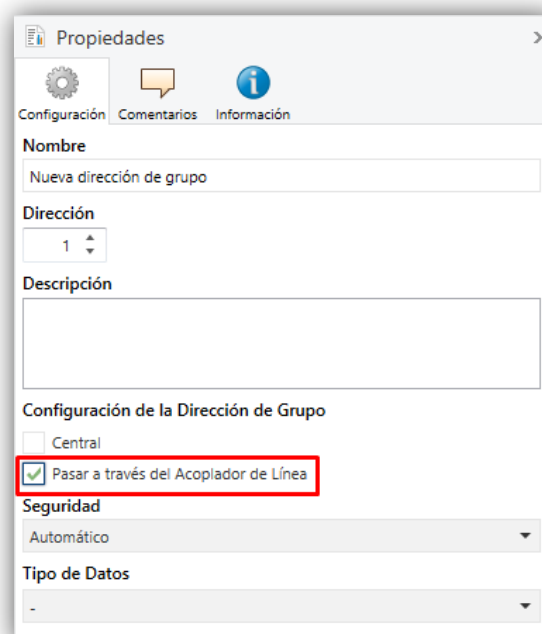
Propiedades

Configuración Comentarios Información

Nombre

Nueva dirección de grupo

Dirección

1

Descripción

Configuración de la Dirección de Grupo

Central

Pasar a través del Acoplador de Línea

Seguridad

Automático

Tipo de Datos

-